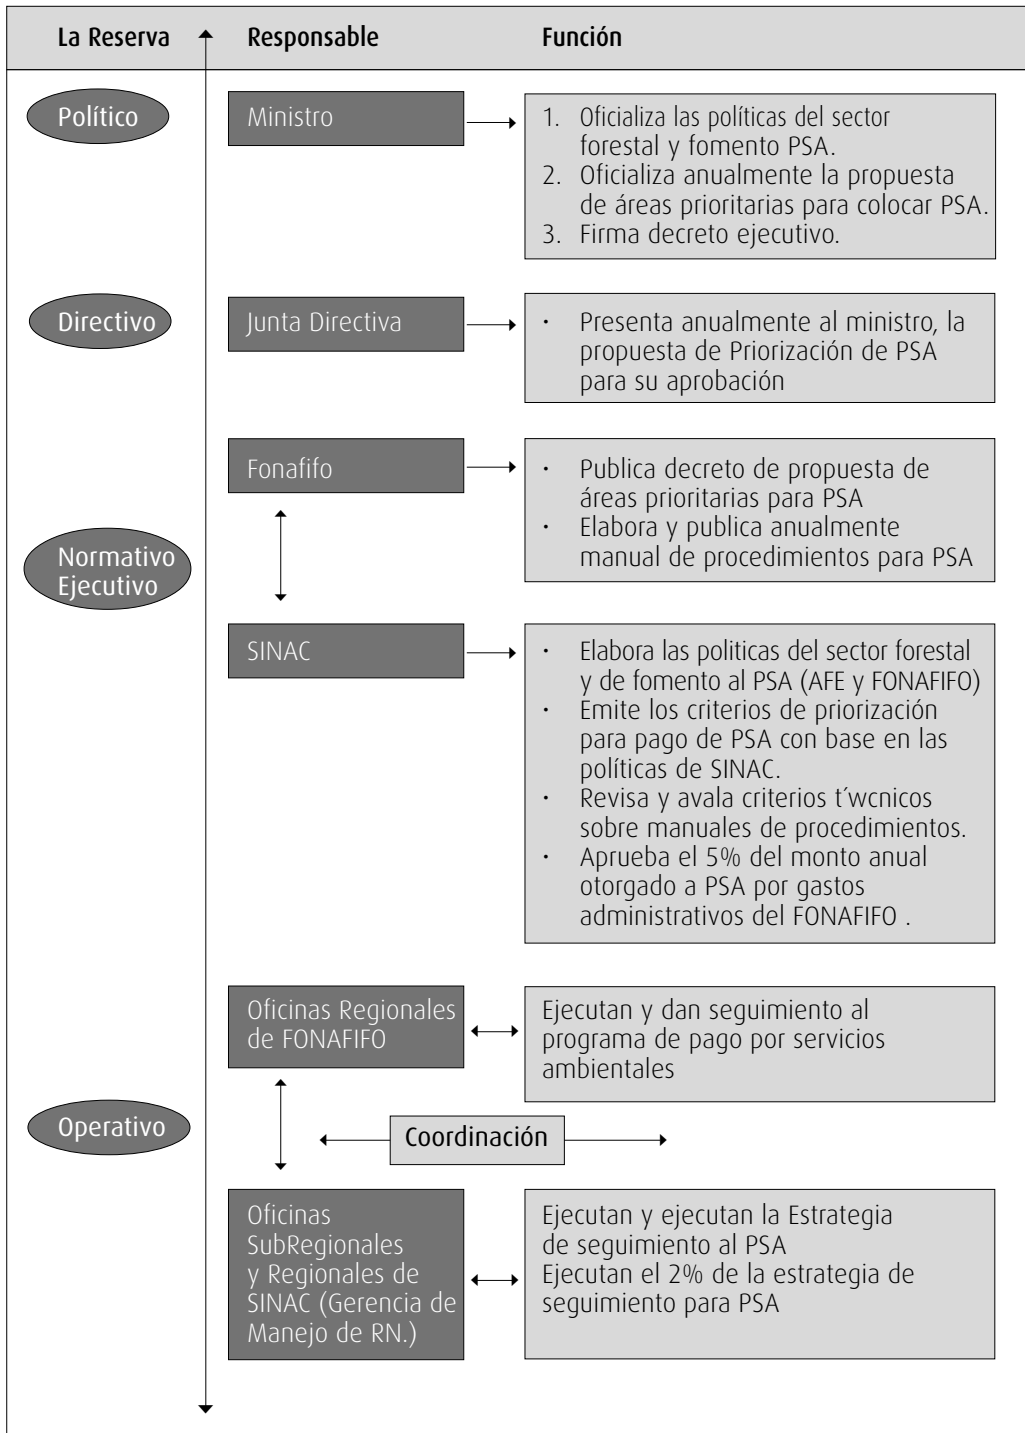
| La Reserva | Responsable | Función |
|---|---|---|
| Político | Ministro | 1. Oficializa las políticas del sector forestal y fomento PSA. 2. Oficializa anualmente la propuesta de áreas prioritarias para colocar PSA. 3. Firma decreto ejecutivo. |
| Directivo | Junta Directiva | · Presenta anualmente al ministro, la propuesta de Priorización de PSA para su aprobación |
| Normativo Ejecutivo | Fonafifo | · Publica decreto de propuesta de áreas prioritarias para PSA · Elabora y publica anualmente manual de procedimientos para PSA |
| | SINAC | · Elabora las politicas del sector forestal y de fomento al PSA (AFE y FONAFIFO) · Emite los criterios de priorización para pago de PSA con base en las políticas de SINAC. · Revisa y avala criterios t´wcnicos sobre manuales de procedimientos. · Aprueba el 5% del monto anual otorgado a PSA por gastos administrativos del FONAFIFO . |
| Operativo | Oficinas Regionales de FONAFIFO | Ejecutan y dan seguimiento al programa de pago por servicios ambientales |
| | Coordinación | |
| | Oficinas SubRegionales y Regionales de SINAC (Gerencia de Manejo de RN.) | Ejecutan y ejecutan la Estrategia de seguimiento al PSA Ejecutan el 2% de la estrategia de seguimiento para PSA |